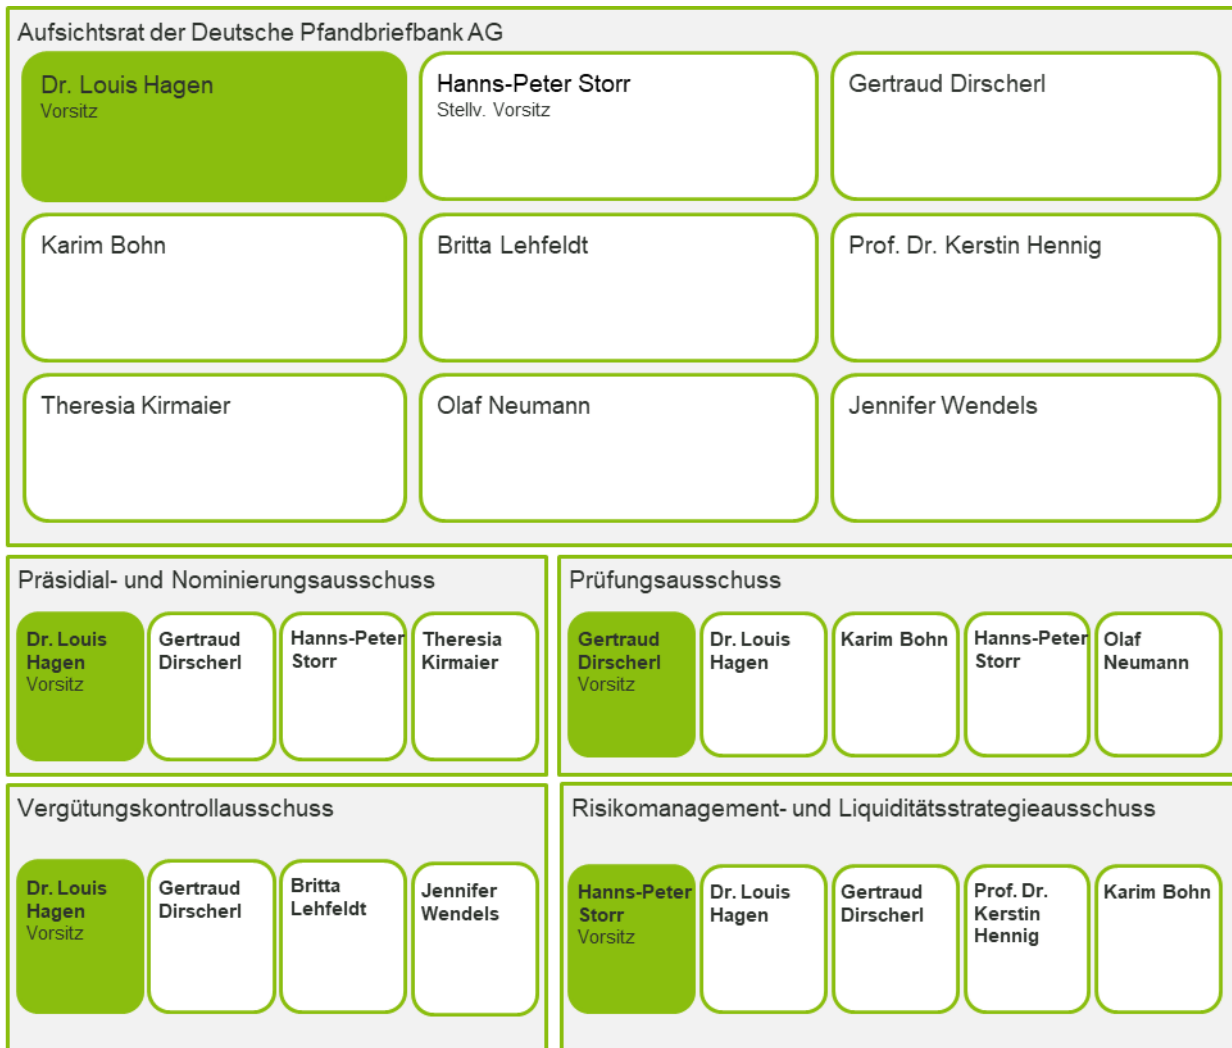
Aufsichtsrat der Deutsche Pfandbriefbank AG

Dr. Louis Hagen
Vorsitz

Hanns-Peter Storr
Stellv. Vorsitz

Gertraud Dirscherl

Karim Bohn

Britta Lehfeldt

Prof. Dr. Kerstin Hennig

Theresia Kirmaier

Olaf Neumann

Jennifer Wendels

Präsidial- und Nominierungsausschuss

Dr. Louis Hagen
Vorsitz

Gertraud Dirscherl

Hanns-Peter Storr

Theresia Kirmaier

Prüfungsausschuss

Gertraud Dirscherl
Vorsitz

Dr. Louis Hagen

Karim Bohn

Hanns-Peter Storr

Olaf Neumann

Vergütungskontrollausschuss

Dr. Louis Hagen
Vorsitz

Gertraud Dirscherl

Britta Lehfeldt

Jennifer Wendels

Risikomanagement- und Liquiditätsstrategieausschuss

Hanns-Peter Storr
Vorsitz

Dr. Louis Hagen

Gertraud Dirscherl

Prof. Dr. Kerstin Hennig

Karim Bohn